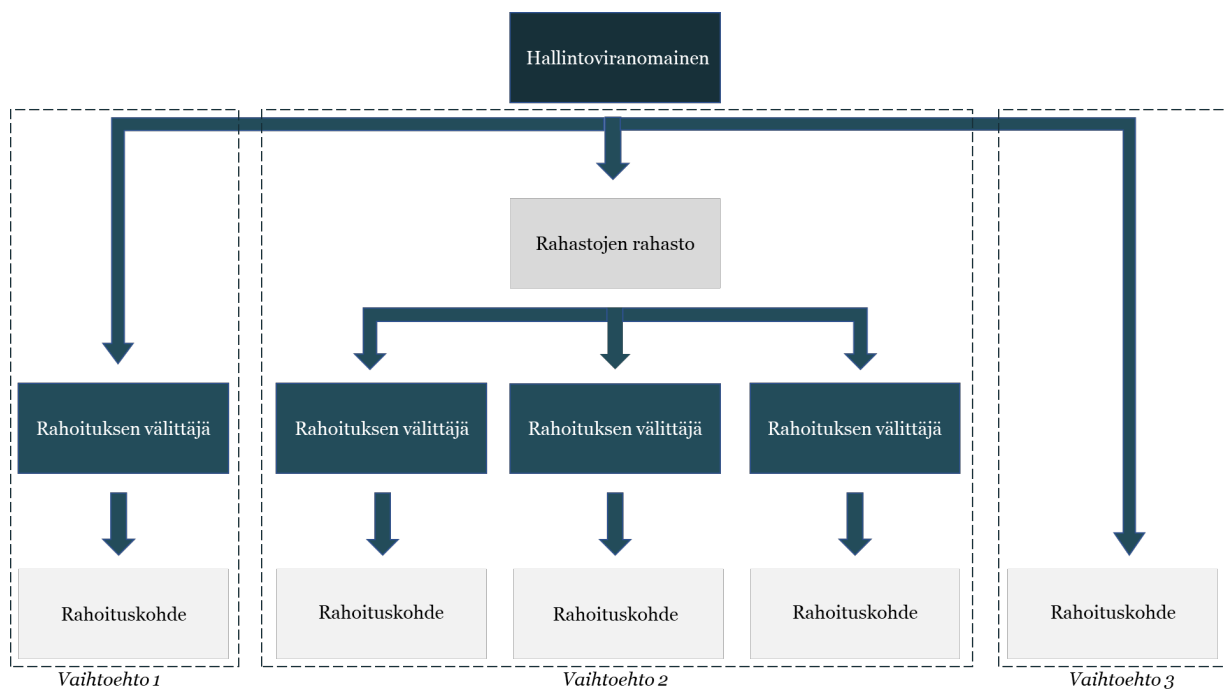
Hallintoviranomainen

Rahastojen rahasto

Rahoituksen välittäjä

Rahoituksen välittäjä

Rahoituksen välittäjä

Rahoituksen välittäjä

Rahoituskohde

Rahoituskohde

Rahoituskohde

Rahoituskohde

Rahoituskohde

Vaihtoehto 1

Vaihtoehto 2

Vaihtoehto 3